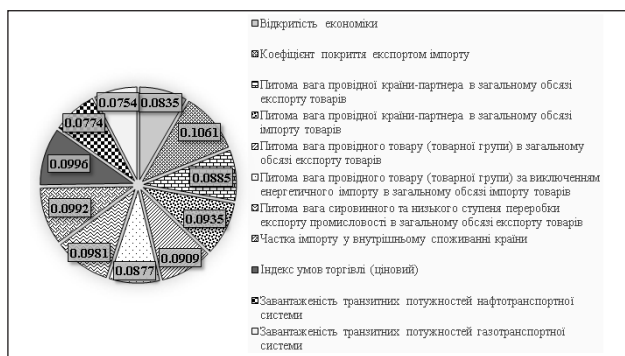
0.0754
0.0835
0.0774
0.1061
0.0996
0.0885
0.0992
0.0935
0.0981
0.0909
0.0877

Відкритість економіки

Коефіцієнт покриття експортом імпорту

Питома вага провідної країни-партнера в загальному обсязі експорту товарів

Питома вага провідної країни-партнера в загальному обсязі імпорту товарів

Питома вага провідного товару (товарної групи) в загальному обсязі експорту товарів

Питома вага провідного товару (товарної групи) за виключенням енергетичного імпорту в загальному обсязі імпорту товарів

Питома вага сировинного та низького ступеня переробки експорту промисловості в загальному обсязі експорту товарів

Частка імпорту у внутрішньому споживанні країни

Індекс умов торгівлі (ціновий)

Завантаженість транзитних потужностей нафтотранспортної системи

Завантаженість транзитних потужностей газотранспортної системи